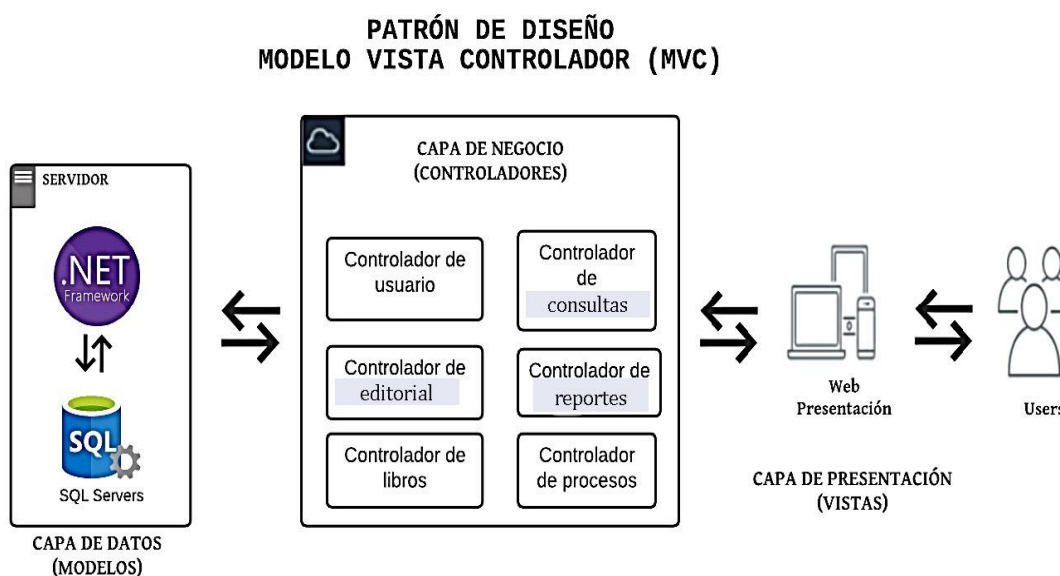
PATRÓN DE DISEÑO
MODELO VISTA CONTROLADOR (MVC)

SERVIDOR

.NET
Framework

SQL

SQL Servers

CAPA DE DATOS
(MODELOS)

CAPA DE NEGOCIO
(CONTROLADORES)

Controlador de usuario

Controlador de consultas

Controlador de editorial

Controlador de reportes

Controlador de libros

Controlador de procesos

Web
Presentación

Users

CAPA DE PRESENTACIÓN
(VISTAS)